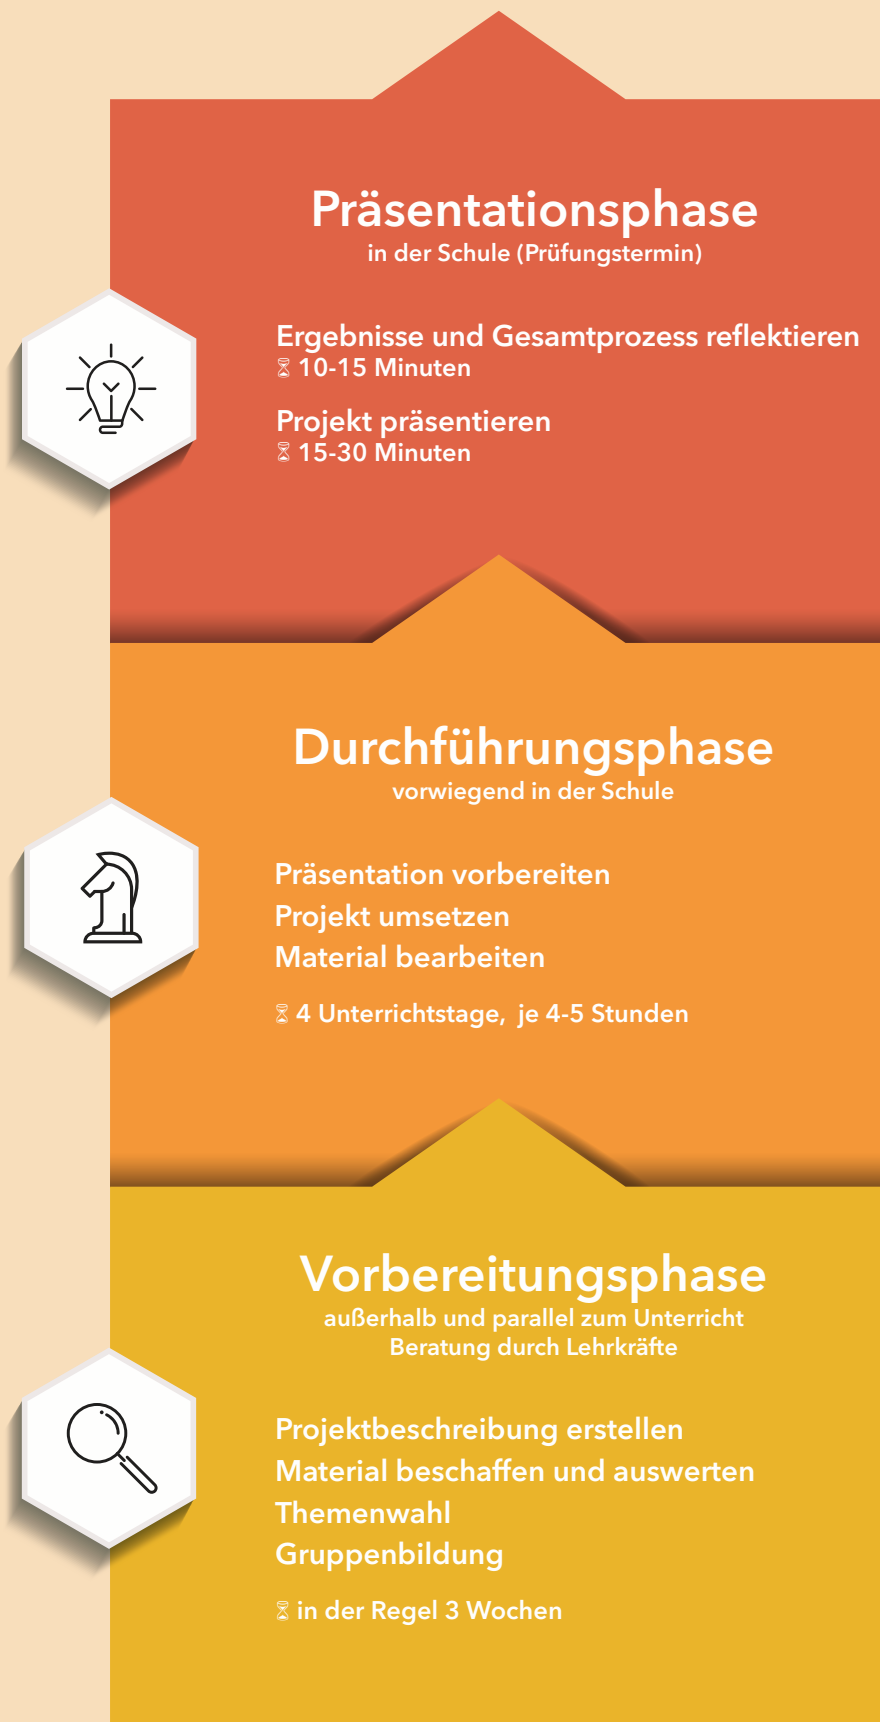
Präsentationsphase
in der Schule (Prüfungstermin)

Ergebnisse und Gesamtprozess reflektieren
⌛ 10-15 Minuten

Projekt präsentieren
⌛ 15-30 Minuten

Durchführungsphase
vorwiegend in der Schule

Präsentation vorbereiten
Projekt umsetzen
Material bearbeiten

⌛ 4 Unterrichtstage, je 4-5 Stunden

Vorbereitungsphase
außerhalb und parallel zum Unterricht
Beratung durch Lehrkräfte

Projektbeschreibung erstellen
Material beschaffen und auswerten
Themenwahl
Gruppenbildung

⌛ in der Regel 3 Wochen